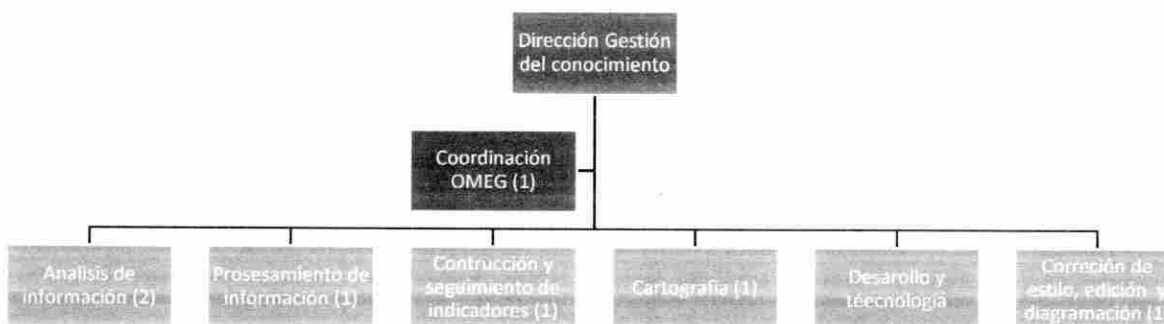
Dirección Gestión del conocimiento

Coordinación OMEG (1)

Analisis de información (2)

Prosesamiento de información (1)

Contrucción y seguimiento de indicadores (1)

Cartografia (1)

Desarollo y téecnología

Correción de estilo, edición y diagramación (1